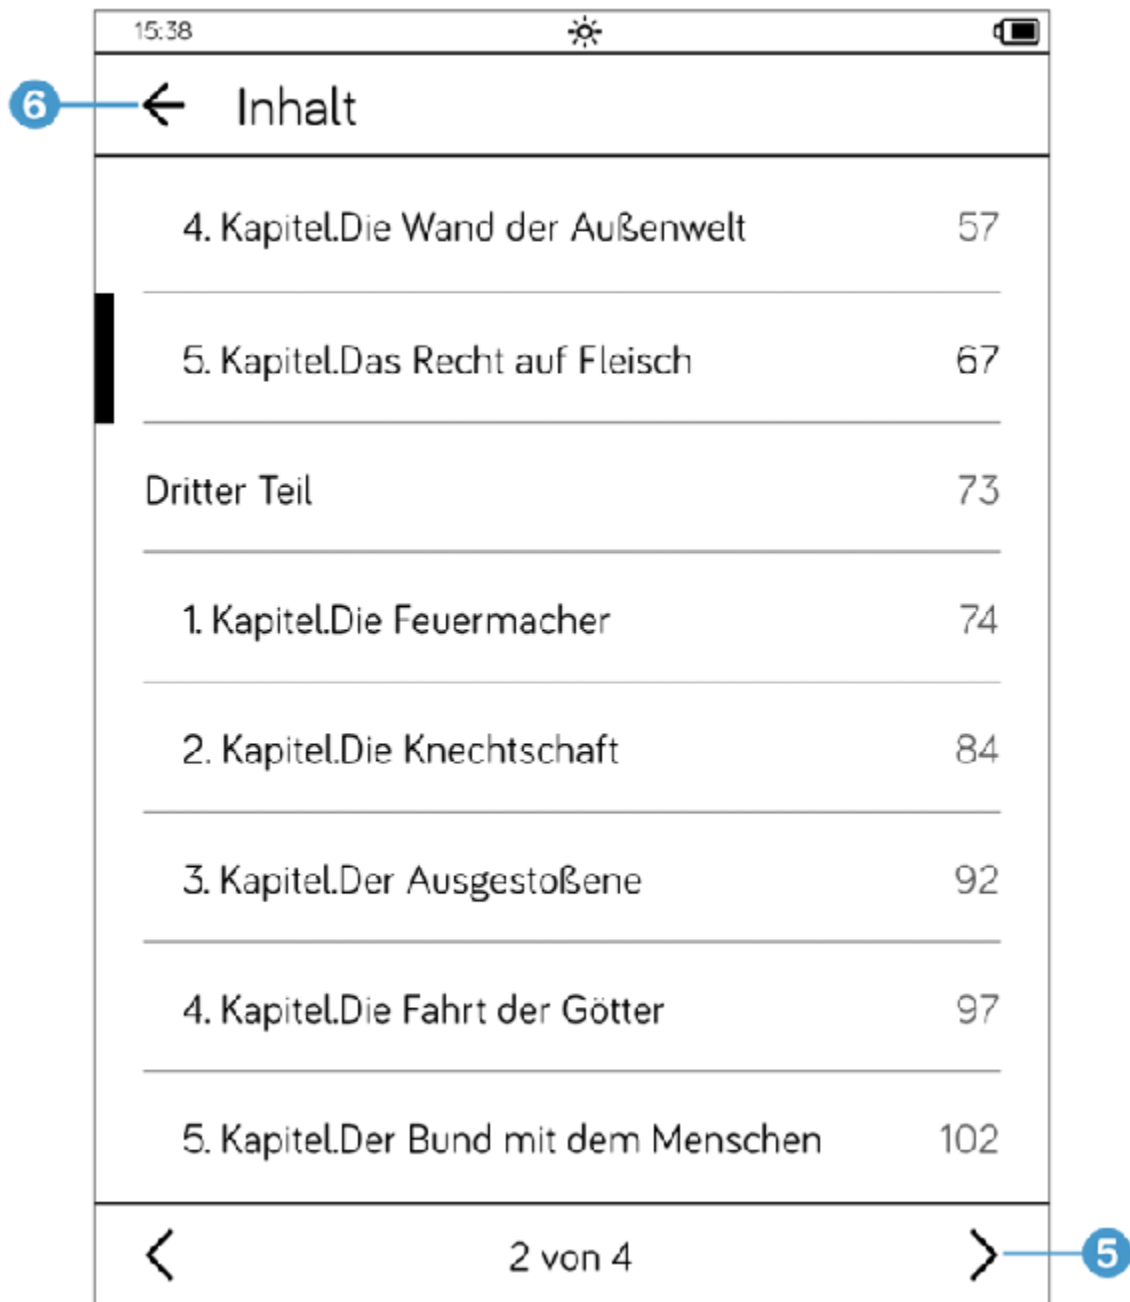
15:38

6 ← Inhalt

4. Kapitel.Die Wand der Außenwelt 57

5. Kapitel.Das Recht auf Fleisch 67

Dritter Teil 73

1. Kapitel.Die Feuermacher 74

2. Kapitel.Die Knechtschaft 84

3. Kapitel.Der Ausgestoßene 92

4. Kapitel.Die Fahrt der Götter 97

5. Kapitel.Der Bund mit dem Menschen 102

< 2 von 4 > 5